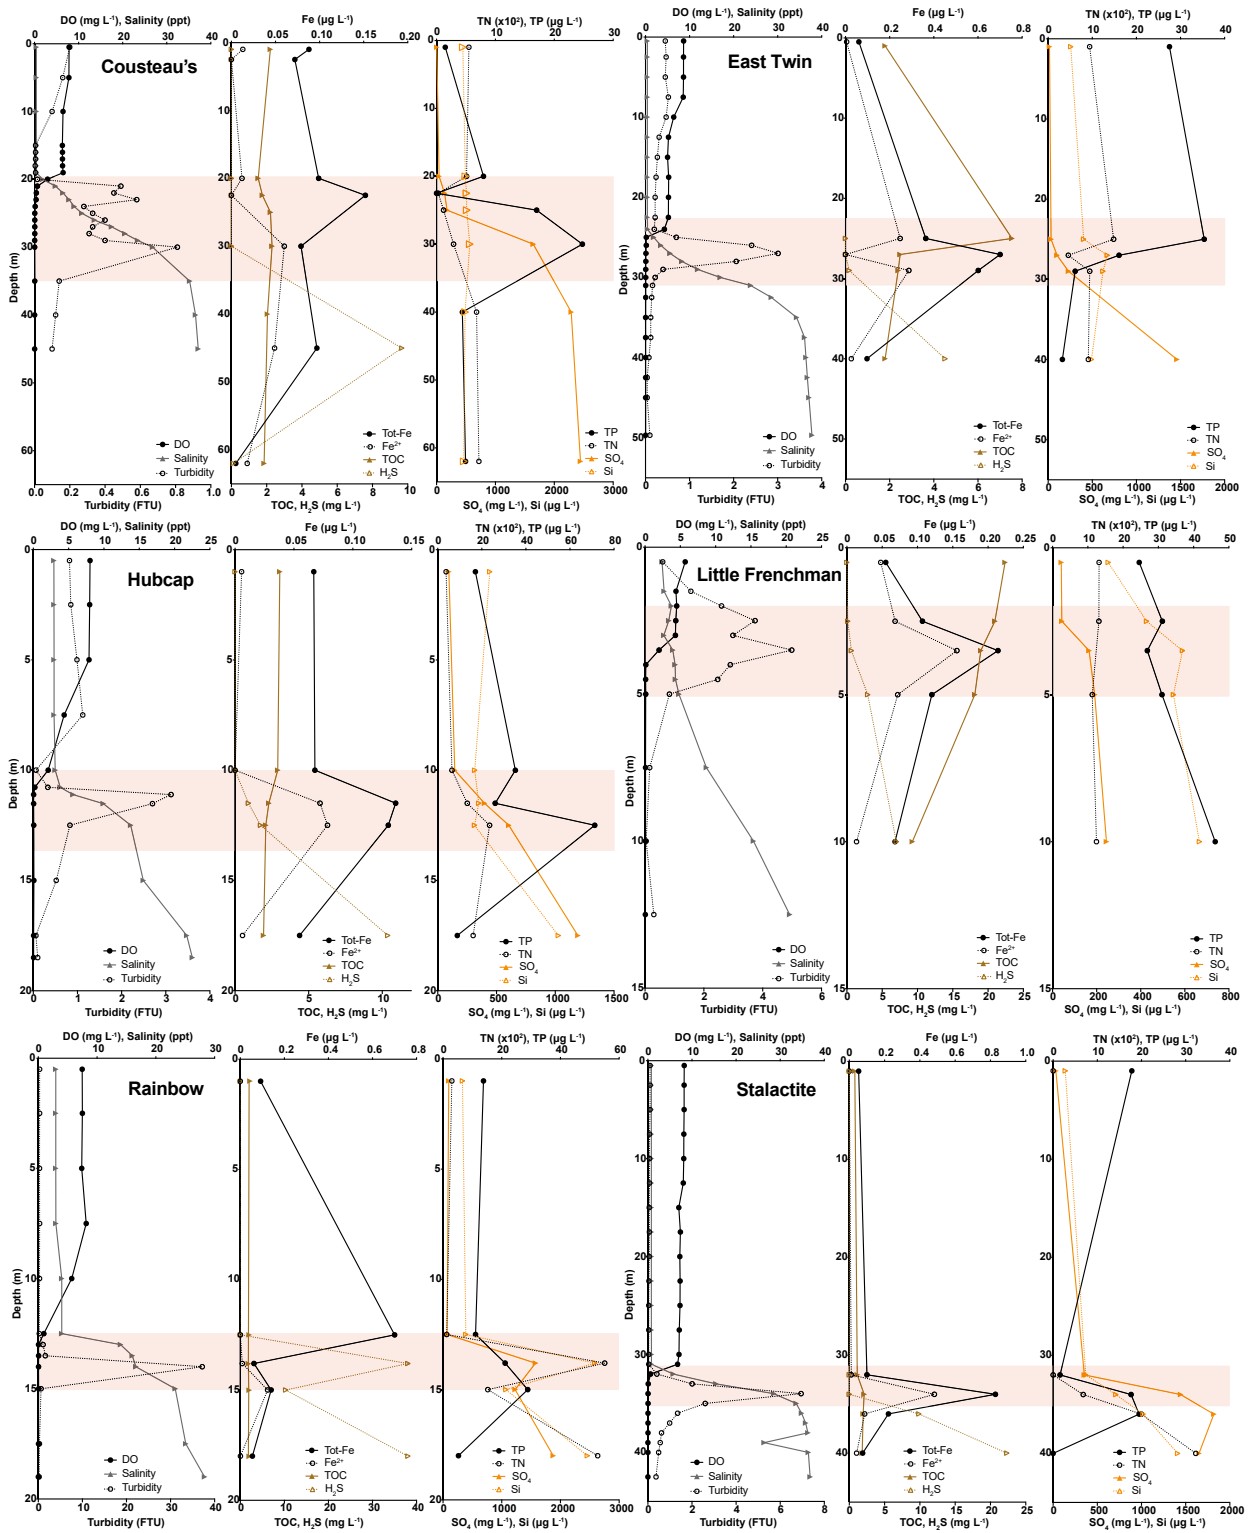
Cousteau's

DO (mg L⁻¹), Salinity (ppt)
0 10 20 30 40
Depth (m)
0 10 20 30 40 50 60
DO
Salinity
Turbidity
0.0 0.2 0.4 0.6 0.8 1.0
Turbidity (FTU)

Fe (μg L⁻¹)
0 0.05 0.10 0.15 0.20
Tot-Fe
Fe²⁺
TOC
$H_2S$
0 2 4 6 8 10
TOC, $H_2S$ (mg L⁻¹)

TN (x10²), TP (μg L⁻¹)
0 10 20 30
TP
TN
$SO_4$
Si
0 1000 2000 3000
$SO_4$ (mg L⁻¹), Si (μg L⁻¹)

East Twin

DO (mg L⁻¹), Salinity (ppt)
0 10 20 30 40
Depth (m)
0 10 20 30 40 50
DO
Salinity
Turbidity
0 1 2 3 4
Turbidity (FTU)

Fe (μg L⁻¹)
0 0.2 0.4 0.6 0.8
Tot-Fe
Fe²⁺
TOC
$H_2S$
0 2 4 6 8
TOC, $H_2S$ (mg L⁻¹)

TN (x10²), TP (μg L⁻¹)
0 10 20 30 40
TP
TN
$SO_4$
Si
0 500 1000 1500 2000
$SO_4$ (mg L⁻¹), Si (μg L⁻¹)

Hubcap

DO (mg L⁻¹), Salinity (ppt)
0 5 10 15 20 25
Depth (m)
0 5 10 15 20
DO
Salinity
Turbidity
0 1 2 3 4
Turbidity (FTU)

Fe (μg L⁻¹)
0 0.05 0.10 0.15
Tot-Fe
Fe²⁺
TOC
$H_2S$
0 5 10
TOC, $H_2S$ (mg L⁻¹)

TN (x10²), TP (μg L⁻¹)
0 20 40 60 80
TP
TN
$SO_4$
Si
0 500 1000 1500
$SO_4$ (mg L⁻¹), Si (μg L⁻¹)

Little Frenchman

DO (mg L⁻¹), Salinity (ppt)
0 5 10 15 20 25
Depth (m)
0 5 10 15
DO
Salinity
Turbidity
0 2 4 6
Turbidity (FTU)

Fe (μg L⁻¹)
0 0.05 0.10 0.15 0.20 0.25
Tot-Fe
Fe²⁺
TOC
$H_2S$
0 5 10 15 20 25
TOC, $H_2S$ (mg L⁻¹)

TN (x10²), TP (μg L⁻¹)
0 10 20 30 40 50
TP
TN
$SO_4$
Si
0 200 400 600 800
$SO_4$ (mg L⁻¹), Si (μg L⁻¹)

Rainbow

DO (mg L⁻¹), Salinity (ppt)
0 10 20 30
Depth (m)
0 5 10 15 20
DO
Salinity
Turbidity
0 10 20 30 40
Turbidity (FTU)

Fe (μg L⁻¹)
0 0.2 0.4 0.6 0.8
Tot-Fe
Fe²⁺
TOC
$H_2S$
0 10 20 30 40
TOC, $H_2S$ (mg L⁻¹)

TN (x10²), TP (μg L⁻¹)
0 20 40 60
TP
TN
$SO_4$
Si
0 1000 2000 3000
$SO_4$ (mg L⁻¹), Si (μg L⁻¹)

Stalactite

DO (mg L⁻¹), Salinity (ppt)
0 10 20 30 40
Depth (m)
0 10 20 30 40
DO
Salinity
Turbidity
0 2 4 6 8
Turbidity (FTU)

Fe (μg L⁻¹)
0 0.2 0.4 0.6 0.8 1.0
Tot-Fe
Fe²⁺
TOC
$H_2S$
0 5 10 15 20 25
TOC, $H_2S$ (mg L⁻¹)

TN (x10²), TP (μg L⁻¹)
0 10 20 30 40
TP
TN
$SO_4$
Si
0 500 1000 1500 2000
$SO_4$ (mg L⁻¹), Si (μg L⁻¹)